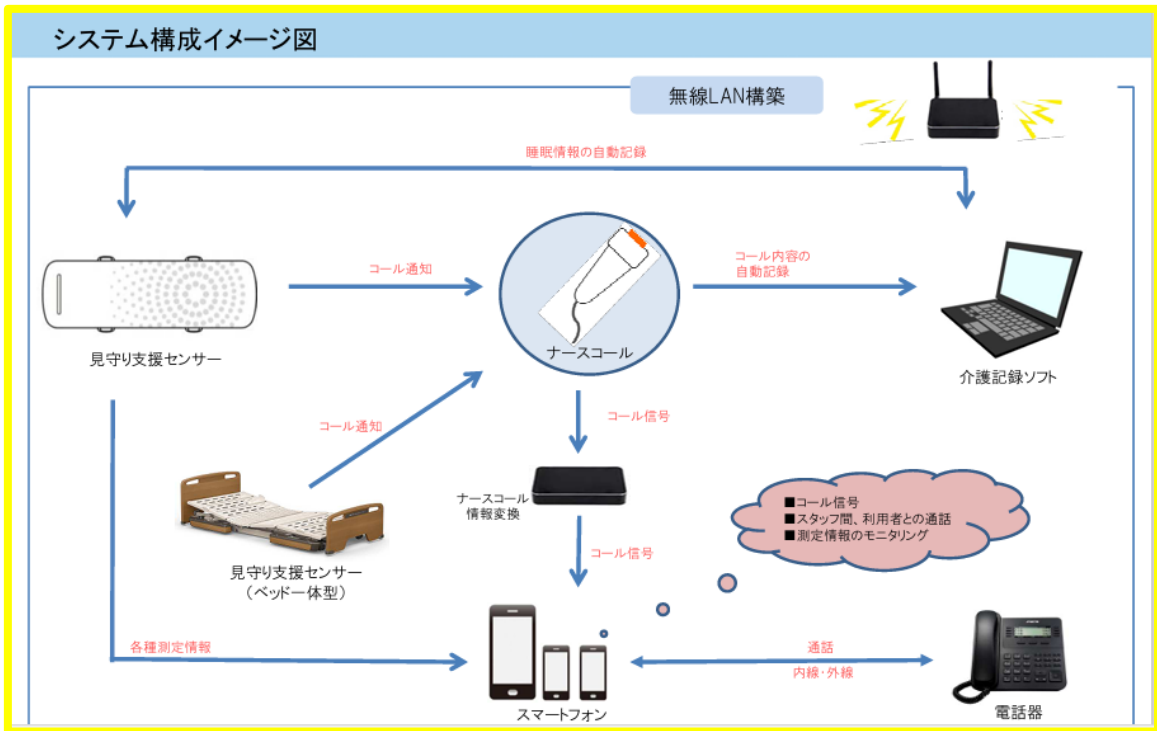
システム構成イメージ図

無線LAN構築

睡眠情報の自動記録

コール通知

コール内容の自動記録

見守り支援センサー

ナースコール

介護記録ソフト

コール通知

コール信号

ナースコール情報変換

■コール信号
■スタッフ間、利用者との通話
■測定情報のモニタリング

見守り支援センサー
（ベッドー体型）

コール信号

各種測定情報

通話

内線・外線

スマートフォン

電話器